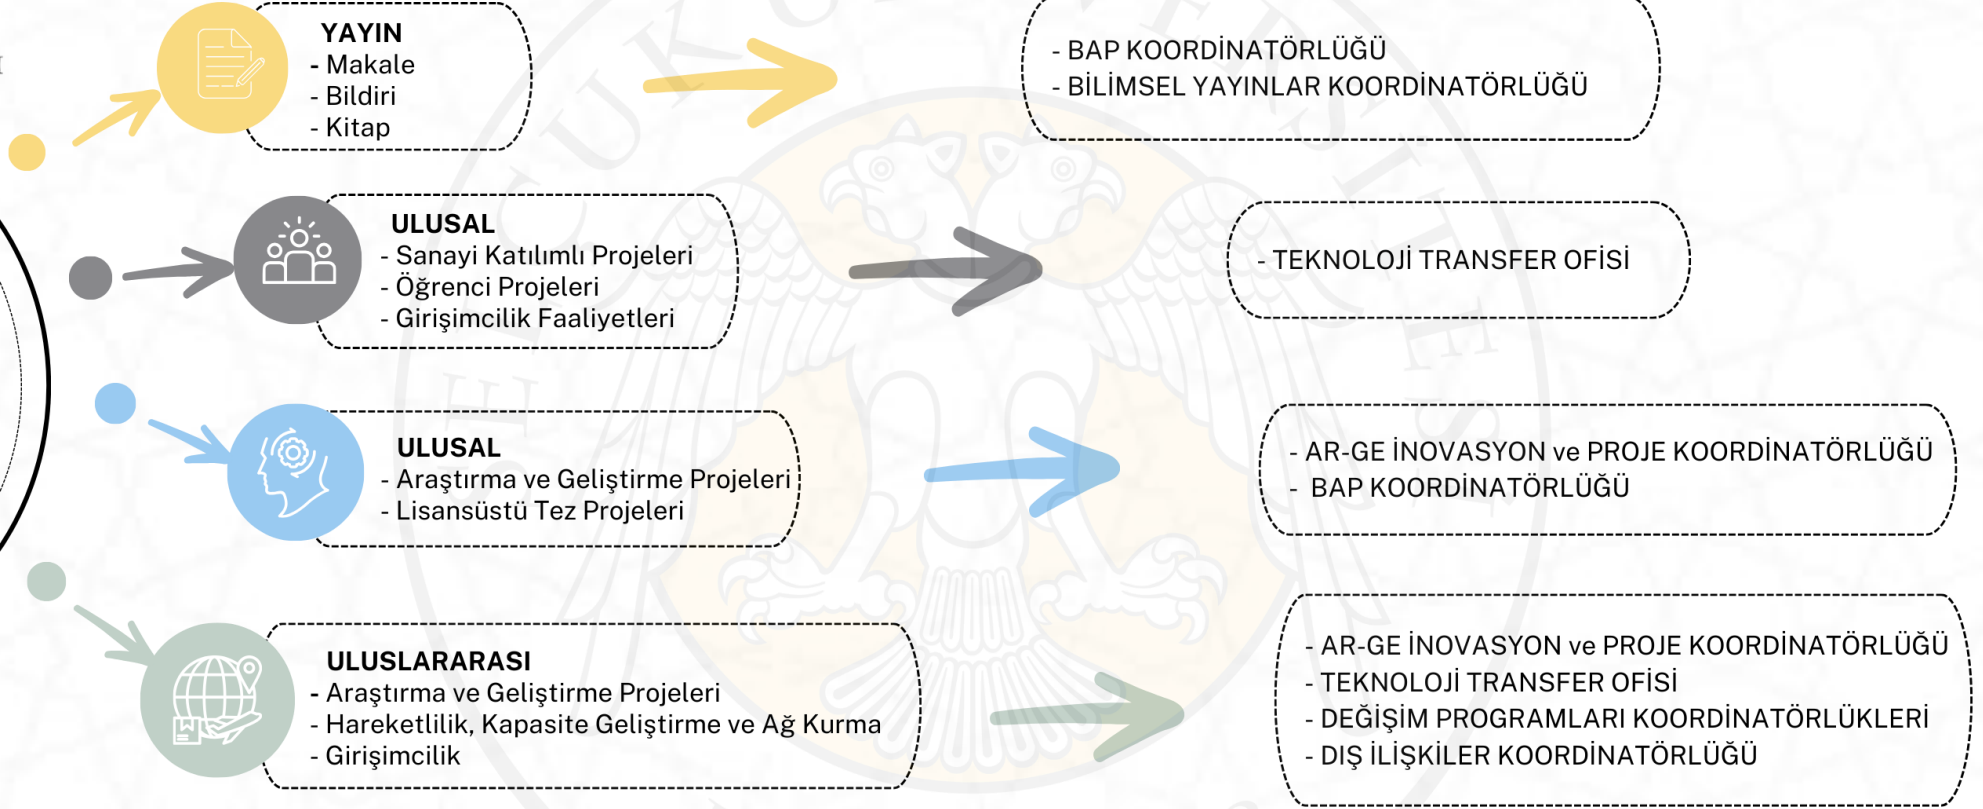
YAYIN
- Makale
- Bildiri
- Kitap

- BAP KOORDİNATÖRLÜĞÜ
- BİLİMSEL YAYINLAR KOORDİNATÖRLÜĞÜ

ULUSAL
- Sanayi Katılımlı Projeleri
- Öğrenci Projeleri
- Girişimcilik Faaliyetleri

- TEKNOLOJİ TRANSFER OFİSİ

ULUSAL
- Araştırma ve Geliştirme Projeleri
- Lisansüstü Tez Projeleri

- AR-GE İNOVASYON ve PROJE KOORDİNATÖRLÜĞÜ
- BAP KOORDİNATÖRLÜĞÜ

ULUSLARARASI
- Araştırma ve Geliştirme Projeleri
- Hareketlilik, Kapasite Geliştirme ve Ağ Kurma
- Girişimcilik

- AR-GE İNOVASYON ve PROJE KOORDİNATÖRLÜĞÜ
- TEKNOLOJİ TRANSFER OFİSİ
- DEĞİŞİM PROGRAMLARI KOORDİNATÖRLÜKLERİ
- DIŞ İLİŞKİLER KOORDİNATÖRLÜĞÜ